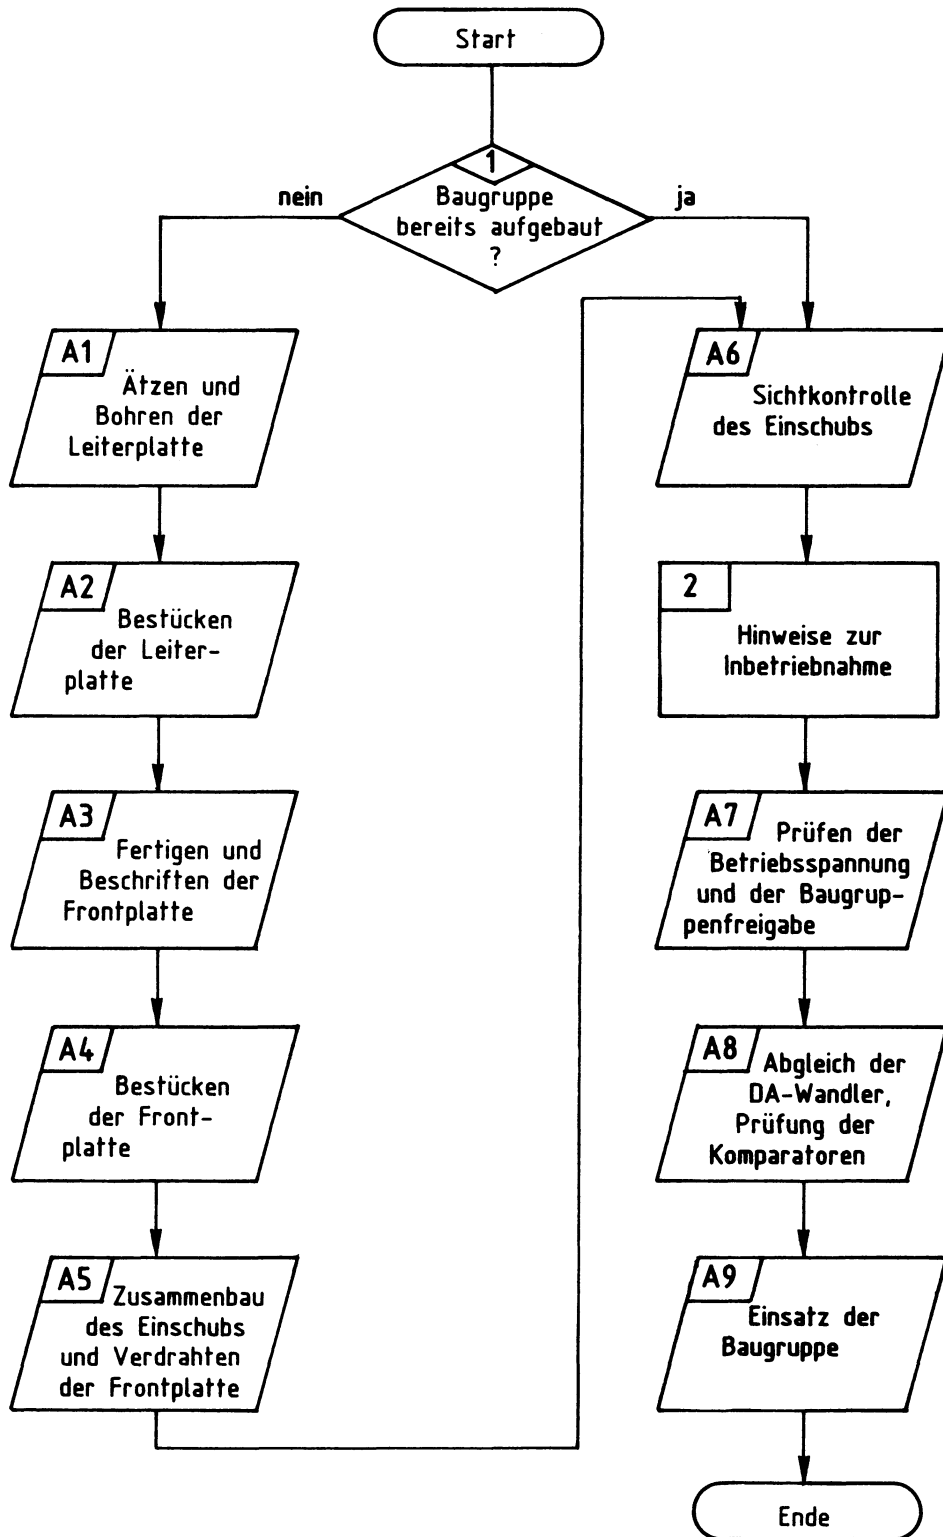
Start

1
Baugruppe bereits aufgebaut ?

nein

ja

A1
Ätzen und Bohren der Leiterplatte

A2
Bestücken der Leiterplatte

A3
Fertigen und Beschriften der Frontplatte

A4
Bestücken der Frontplatte

A5
Zusammenbau des Einschubs und Verdrahten der Frontplatte

A6
Sichtkontrolle des Einschubs

2
Hinweise zur Inbetriebnahme

A7
Prüfen der Betriebsspannung und der Baugruppenfreigabe

A8
Abgleich der DA-Wandler, Prüfung der Komparatoren

A9
Einsatz der Baugruppe

Ende